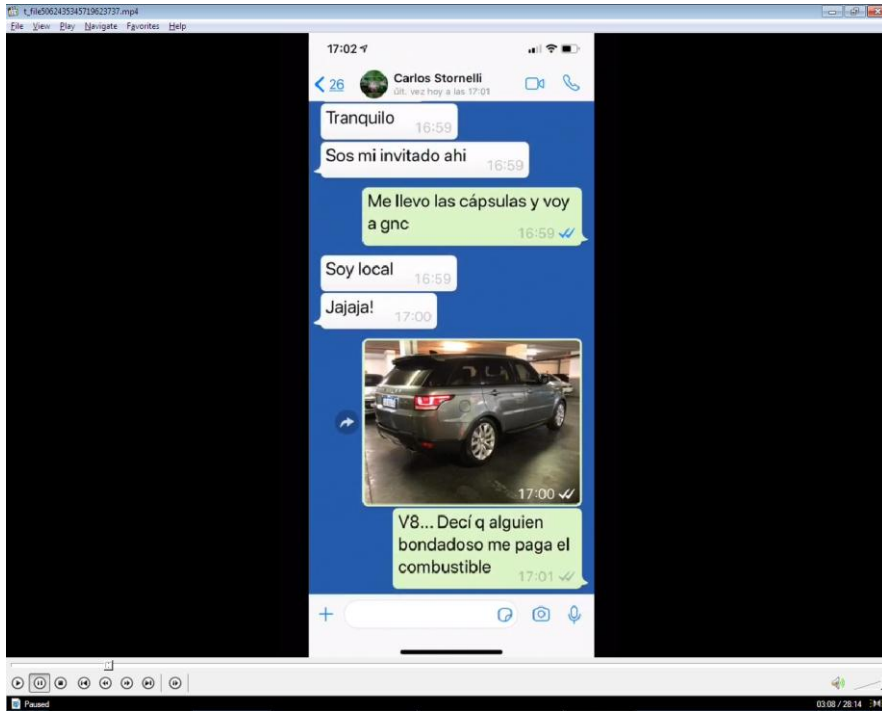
t_file5062435345719623737.mp4
File View Play Navigate Favorites Help

17:02

26
Carlos Stornelli
últ. vez hoy a las 17:01

Tranquilo 16:59

Sos mi invitado ahi 16:59

Me llevo las cápsulas y voy a gnc 16:59

Soy local 16:59

Jajaja! 17:00

17:00

V8... Decí q alguien bondadoso me paga el combustible 17:01

Paused
03:08 / 28:14